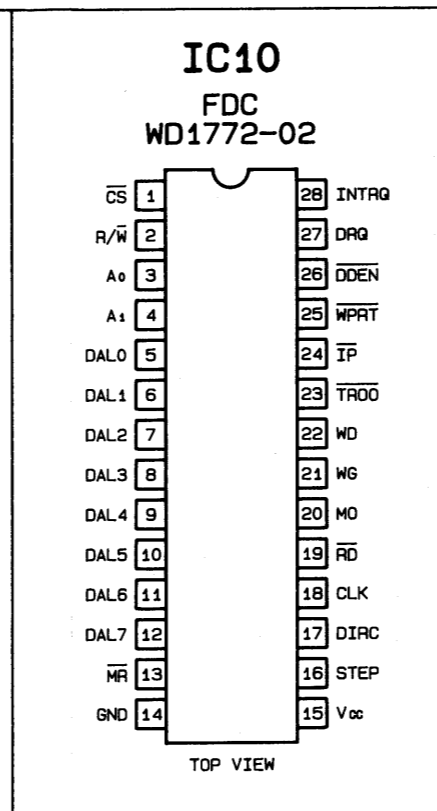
IC10

FDC
WD1772-02

$\overline{CS}$ 1
R/$\overline{W}$ 2
A0 3
A1 4
DAL0 5
DAL1 6
DAL2 7
DAL3 8
DAL4 9
DAL5 10
DAL6 11
DAL7 12
$\overline{MR}$ 13
GND 14

28 INTRQ
27 DRQ
26 $\overline{DDEN}$
25 $\overline{WPRT}$
24 $\overline{IP}$
23 $\overline{TR00}$
22 WD
21 WG
20 MO
19 $\overline{RD}$
18 CLK
17 DIRC
16 STEP
15 Vcc

TOP VIEW